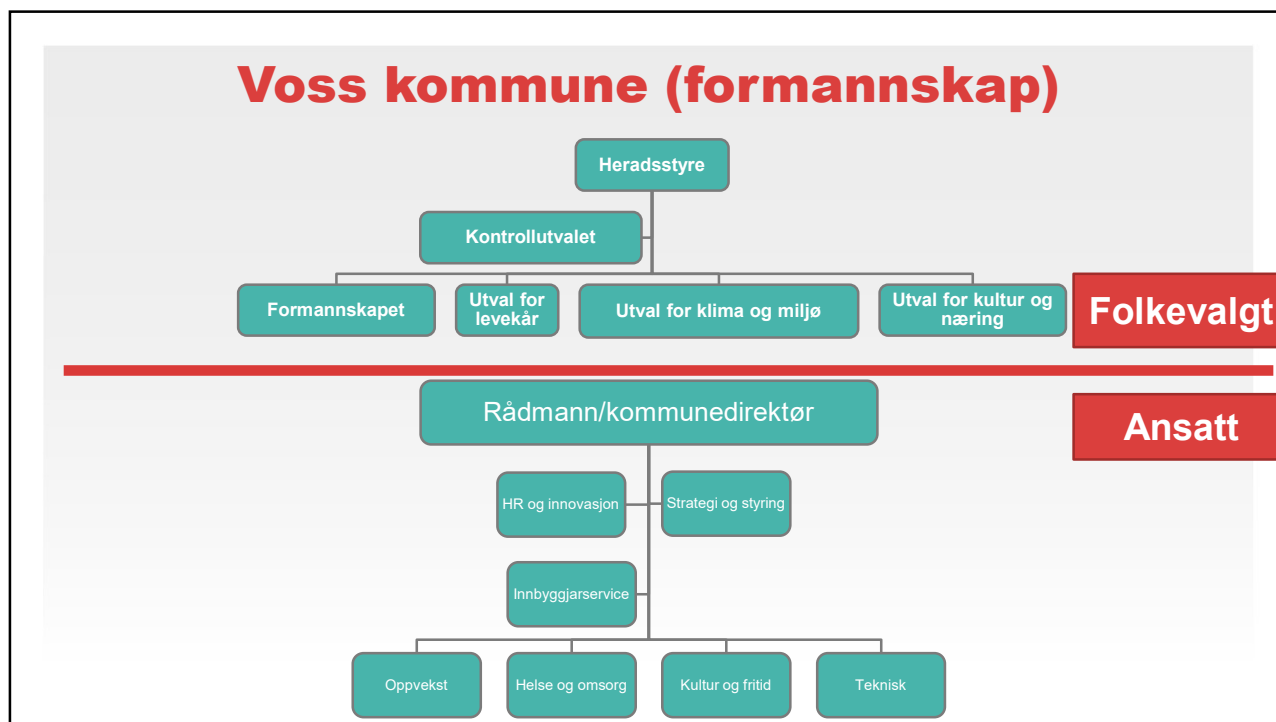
Voss kommune (formannskap)

Heradsstyre

Kontrollutvalet

Formannskapet

Utval for levekår

Utval for klima og miljø

Utval for kultur og næring

Folkevalgt

Rådmann/kommunedirektør

Ansatt

HR og innovasjon

Strategi og styring

Innbyggjarservice

Oppvekst

Helse og omsorg

Kultur og fritid

Teknisk